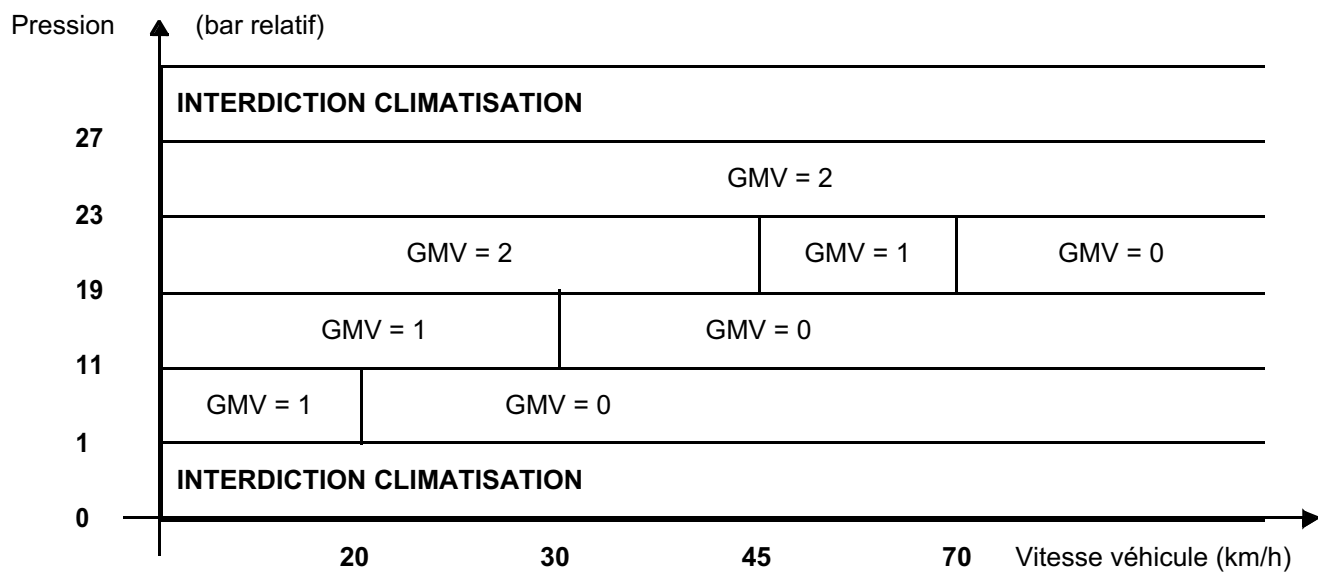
Pression (bar relatif)

INTERDICTION CLIMATISATION

27

GMV = 2

23

GMV = 2 GMV = 1 GMV = 0

19

GMV = 1 GMV = 0

11

GMV = 1 GMV = 0

1

INTERDICTION CLIMATISATION

0

20 30 45 70 Vitesse véhicule (km/h)